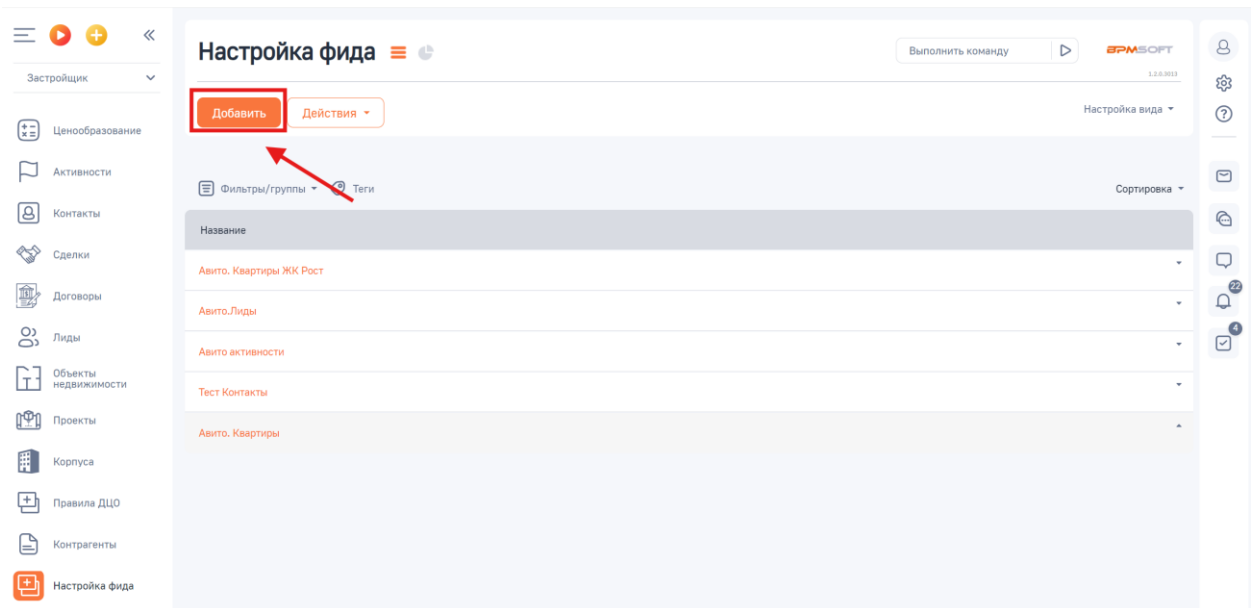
Застройщик

Ценообразование

Активности

Контакты

Сделки

Договоры

Лиды

Объекты недвижимости

Проекты

Корпуса

Правила ДЦО

Контрагенты

Настройка фида

Настройка фида

Выполнить команду

BPMSOFT
1.2.0.3013

Добавить

Действия

Настройка вида

Фильтры/группы

Теги

Сортировка

Название

Авито. Квартиры ЖК Рост

Авито.Лиды

Авито активности

Тест Контакты

Авито. Квартиры

22

4